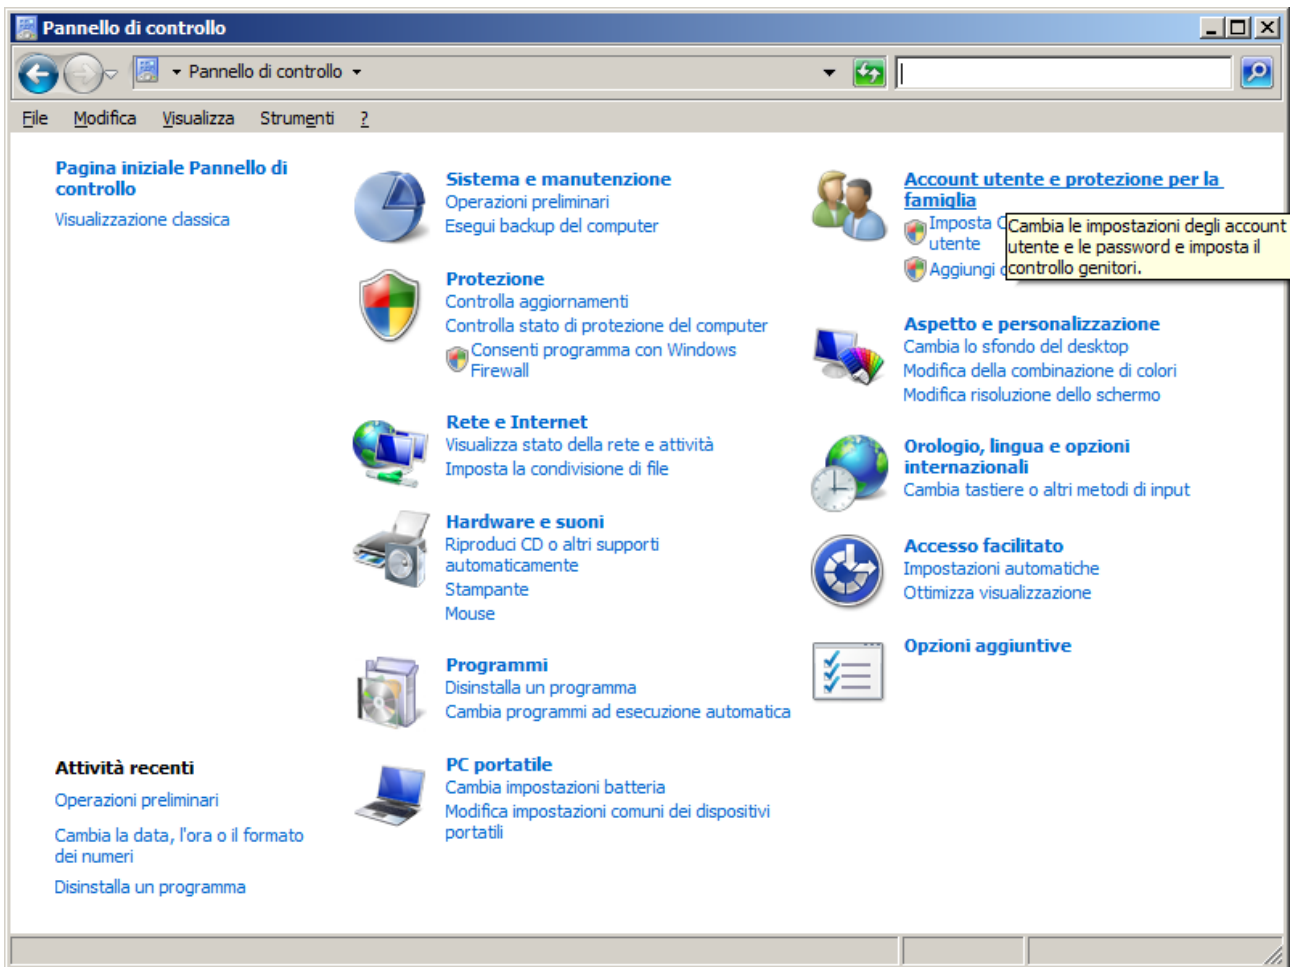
Pannello di controllo

Pannello di controllo

File Modifica Visualizza Strumenti ?

Pagina iniziale Pannello di controllo
Visualizzazione classica

Sistema e manutenzione
Operazioni preliminari
Esegui backup del computer

Protezione
Controlla aggiornamenti
Controlla stato di protezione del computer
Consenti programma con Windows Firewall

Rete e Internet
Visualizza stato della rete e attività
Imposta la condivisione di file

Hardware e suoni
Riproduci CD o altri supporti automaticamente
Stampante
Mouse

Programmi
Disinstalla un programma
Cambia programmi ad esecuzione automatica

PC portatile
Cambia impostazioni batteria
Modifica impostazioni comuni dei dispositivi portatili

Account utente e protezione per la famiglia
Imposta C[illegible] utente
Aggiungi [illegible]

Cambia le impostazioni degli account utente e le password e imposta il controllo genitori.

Aspetto e personalizzazione
Cambia lo sfondo del desktop
Modifica della combinazione di colori
Modifica risoluzione dello schermo

Orologio, lingua e opzioni internazionali
Cambia tastiere o altri metodi di input

Accesso facilitato
Impostazioni automatiche
Ottimizza visualizzazione

Opzioni aggiuntive

Attività recenti
Operazioni preliminari
Cambia la data, l'ora o il formato dei numeri
Disinstalla un programma